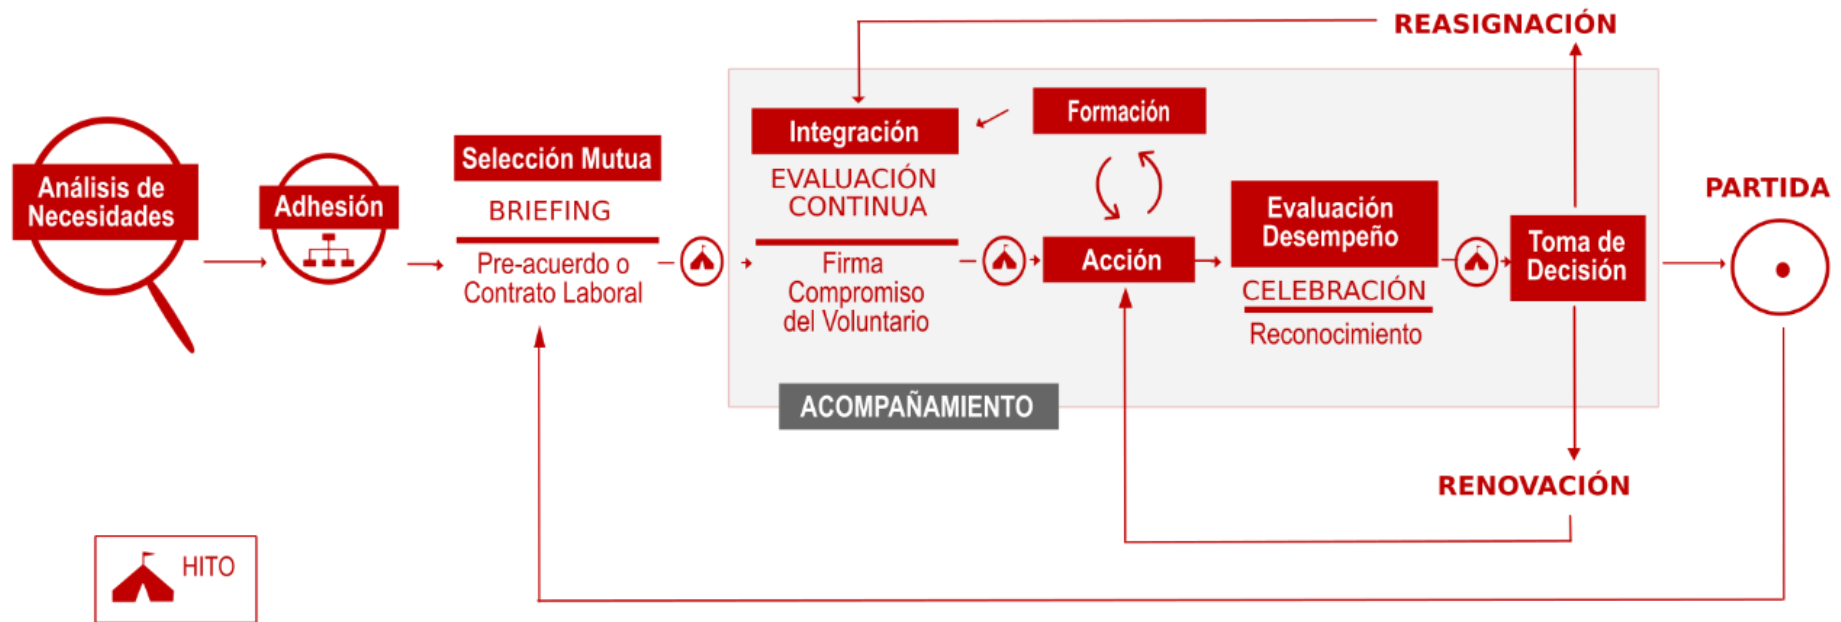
REASIGNACIÓN

Análisis de Necesidades

Adhesión

Selección Mutua

BRIEFING

Pre-acuerdo o Contrato Laboral

Integración

EVALUACIÓN CONTINUA

Firma Compromiso del Voluntario

Formación

Acción

Evaluación Desempeño

CELEBRACIÓN

Reconocimiento

Toma de Decisión

PARTIDA

ACOMPAÑAMIENTO

RENOVACIÓN

HITO